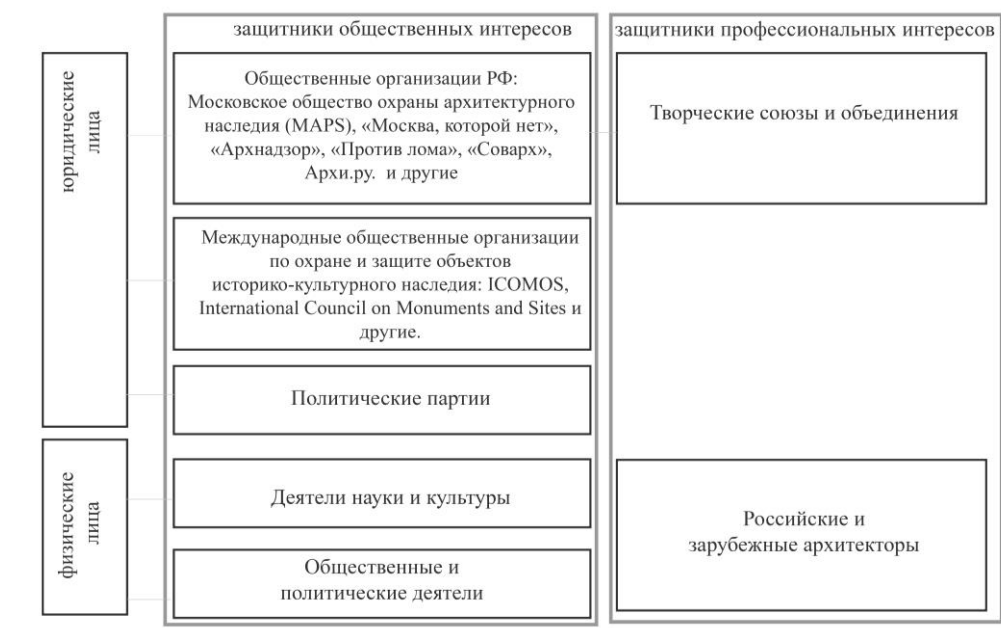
юридические лица

физические лица

защитники общественных интересов

Общественные организации РФ: Московское общество охраны архитектурного наследия (MAPS), «Москва, которой нет», «Архнадзор», «Против лома», «Соварх», Архи.ру. и другие

Международные общественные организации по охране и защите объектов историко-культурного наследия: ICOMOS, International Council on Monuments and Sites и другие.

Политические партии

Деятели науки и культуры

Общественные и политические деятели

защитники профессиональных интересов

Творческие союзы и объединения

Российские и зарубежные архитекторы